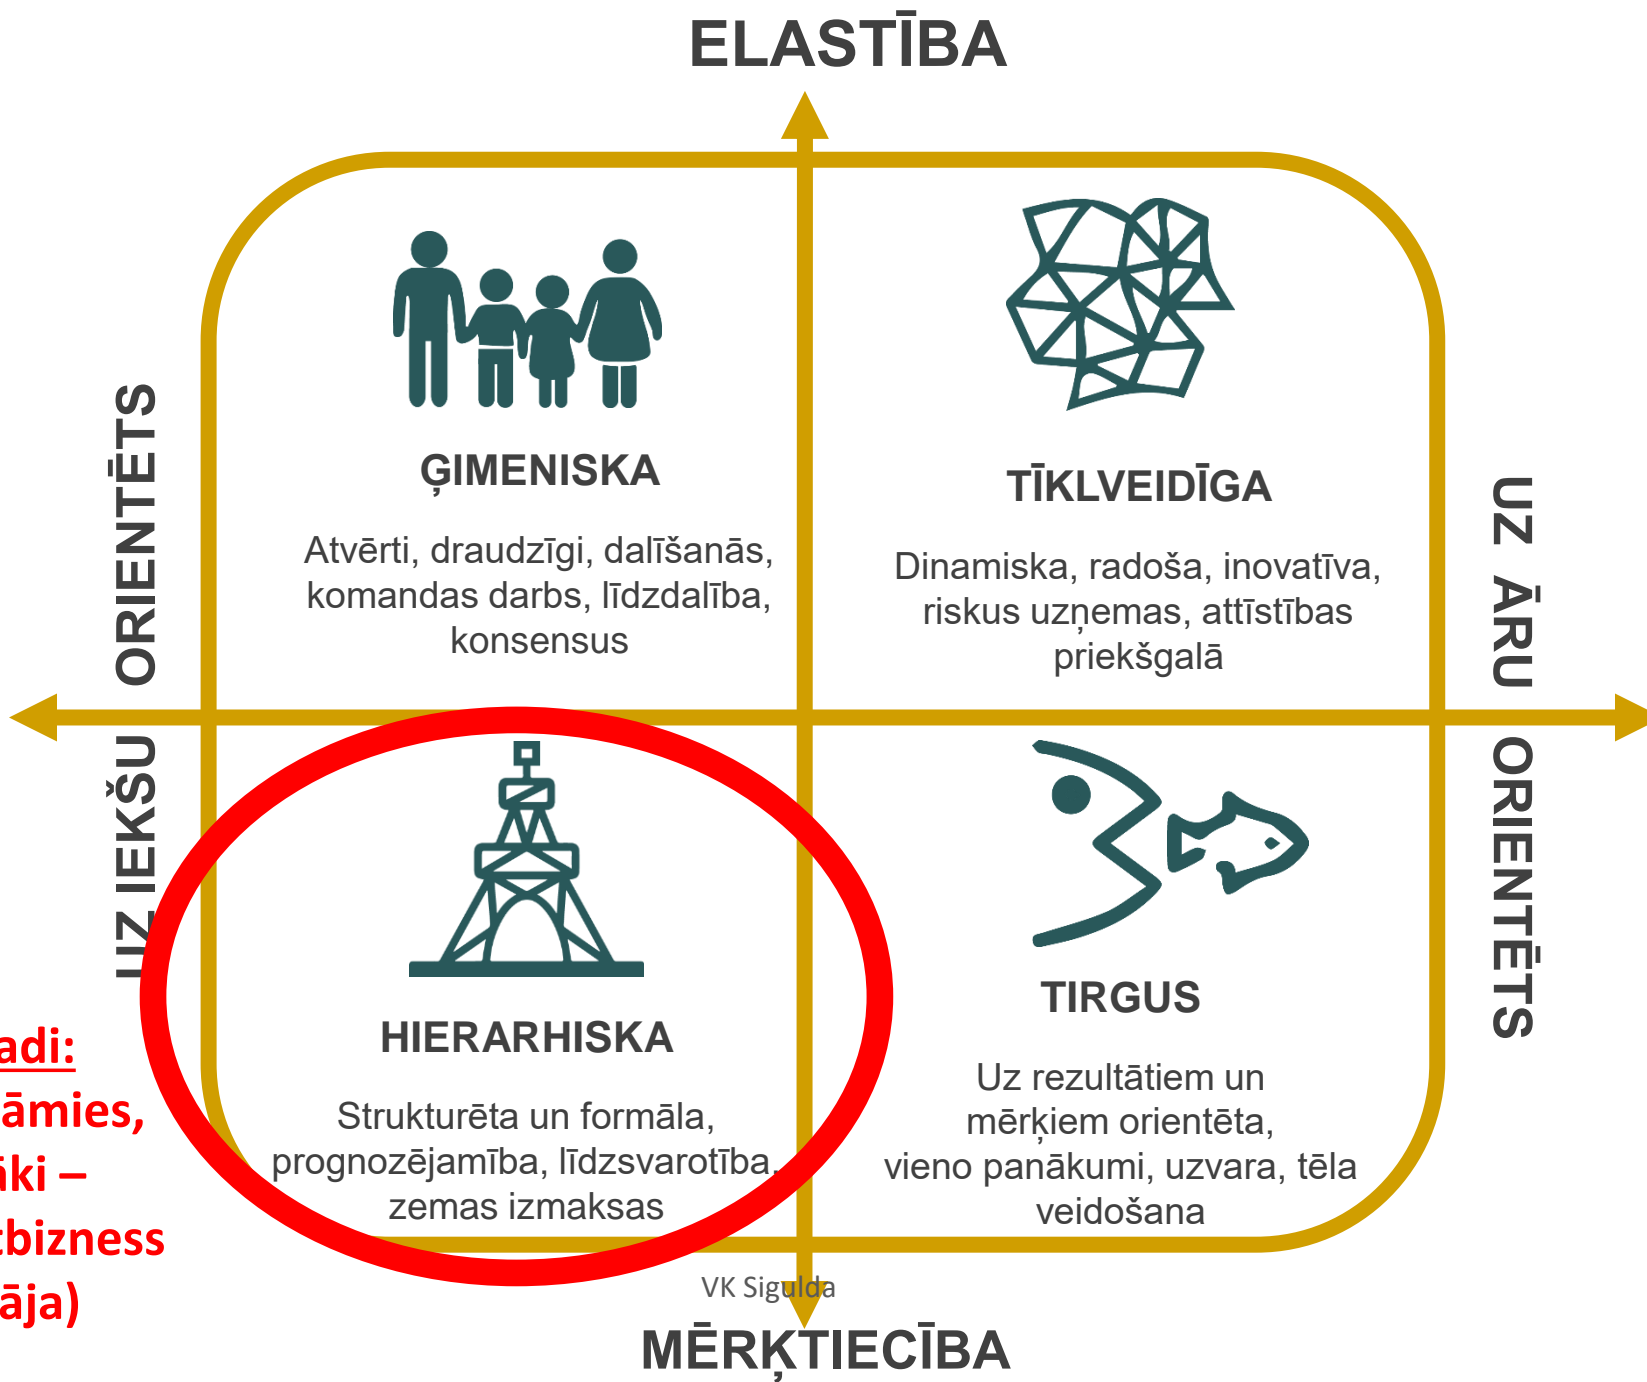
ELASTĪBA

ORIENTĒTS

UZ IEKŠU

ĢIMENISKA

Atvērti, draudzīgi, dalīšanās, komandas darbs, līdzdalība, konsensus

TĪKLVEIDĪGA

Dinamiska, radoša, inovatīva, riskus uzņemas, attīstības priekšgalā

UZ ĀRU

ORIENTĒTS

HIERARHISKA

Strukturēta un formāla, prognozējamība, līdzsvarotība, zemas izmaksas

TIRGUS

Uz rezultātiem un mērķiem orientēta, vieno panākumi, uzvara, tēla veidošana

adi:
āmies,
iki –
bizness
āja)

VK Sigulda

MĒRĶTIECĪBA